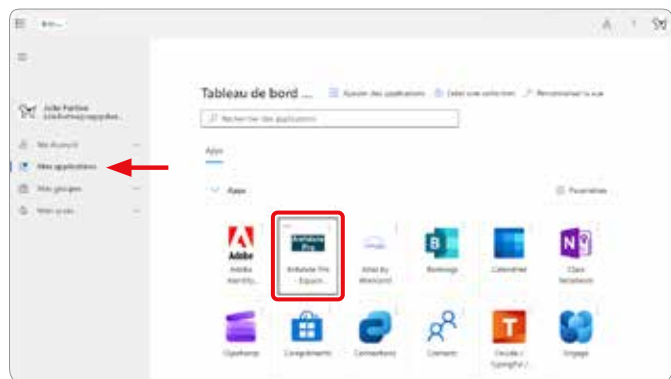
Tableau de bord ...

Ajouter des applications

Créer une collection

Personnaliser la vue

Rechercher des applications

Apps

Apps

Paramètres

Mes applications

Mes groupes

Mon accès

Adobe

Adobe Identity...

ArtValue Pro

ArtValue Pro - Espace...

Atlas by Atlascord

Bookings

Calendrier

Class Notebook

Clipchamp

Enregistrements

Connecteurs

Contacts

Trouble / Typingflo...

Engage